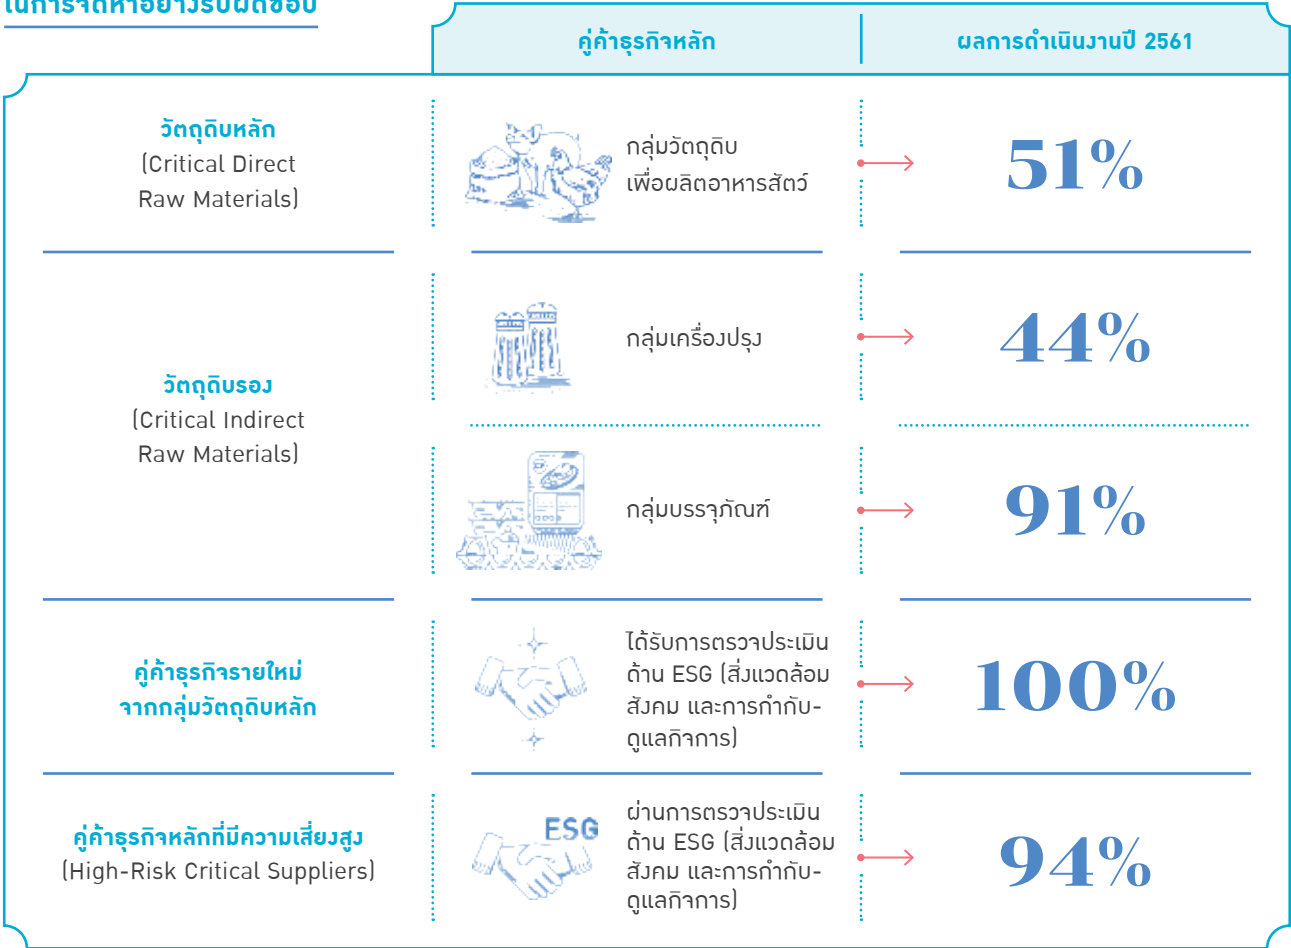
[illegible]

| | คู่ค้าธุรกิจหลัก | ผลการดำเนินงานปี 2561 |
|---|---|---|
| วัตถุดิบหลัก (Critical Direct Raw Materials) | กลุ่มวัตถุดิบเพื่อผลิตอาหารสัตว์ | 51% |
| วัตถุดิบรอง (Critical Indirect Raw Materials) | กลุ่มเครื่องปรุง | 44% |
| | กลุ่มบรรจุภัณฑ์ | 91% |
| คู่ค้าธุรกิจรายใหม่จากกลุ่มวัตถุดิบหลัก | ได้รับการตรวจประเมินด้าน ESG (สิ่งแวดล้อม สังคม และการกำกับ-ดูแลกิจการ) | 100% |
| คู่ค้าธุรกิจหลักที่มีความเสี่ยงสูง (High-Risk Critical Suppliers) | ESG ผ่านการตรวจประเมินด้าน ESG (สิ่งแวดล้อม สังคม และการกำกับ-ดูแลกิจการ) | 94% |